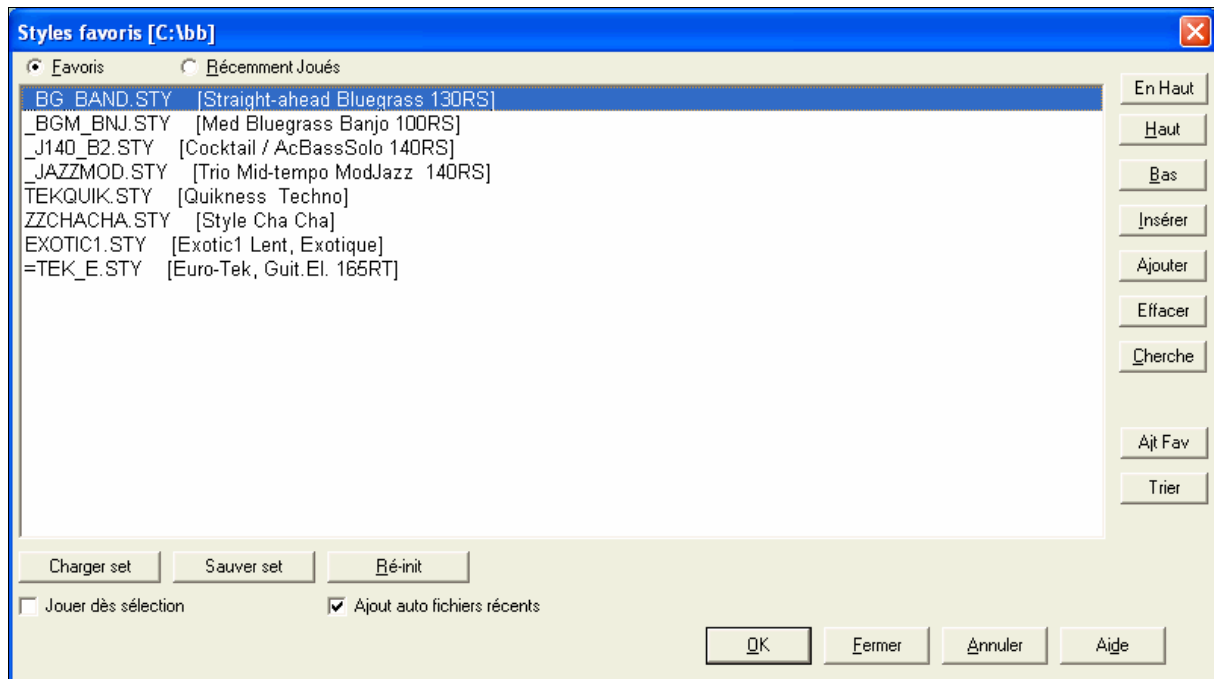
Styles favoris [C:\bb]

Favoris
Récemment Joués

_BG_BAND.STY [Straight-ahead Bluegrass 130RS]
_BGM_BNJ.STY [Med Bluegrass Banjo 100RS]
_J140_B2.STY [Cocktail / AcBassSolo 140RS]
_JAZZMOD.STY [Trio Mid-tempo ModJazz 140RS]
TEKQUIK.STY [Quikness Techno]
ZZCHACHA.STY [Style Cha Cha]
EXOTIC1.STY [Exotic1 Lent, Exotique]
=TEK_E.STY [Euro-Tek, Guit.El. 165RT]

En Haut
Haut
Bas
Insérer
Ajouter
Effacer
Cherche
Ajt Fav
Trier

Charger set
Sauver set
Ré-init

Jouer dès sélection
Ajout auto fichiers récents

OK
Fermer
Annuler
Aide